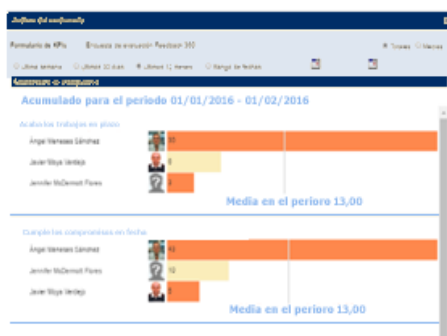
Formulario de KPIs   Encuesta de evaluación Feedback 360   Totales   Medias

Última semana   Últimos 30 días   Últimos 12 meses   Rango de fechas

Acumulado para el periodo 01/01/2016 - 01/02/2016

Acaba los trabajos en plazo

Ángel Meneses Sánchez   33

Javier Moya Verdejo   8

Jennifer McDermott Flores   3

Media en el periodo 13,00

Cumple los compromisos en fecha

Ángel Meneses Sánchez   43

Jennifer McDermott Flores   10

Javier Moya Verdejo   5

Media en el periodo 13,00